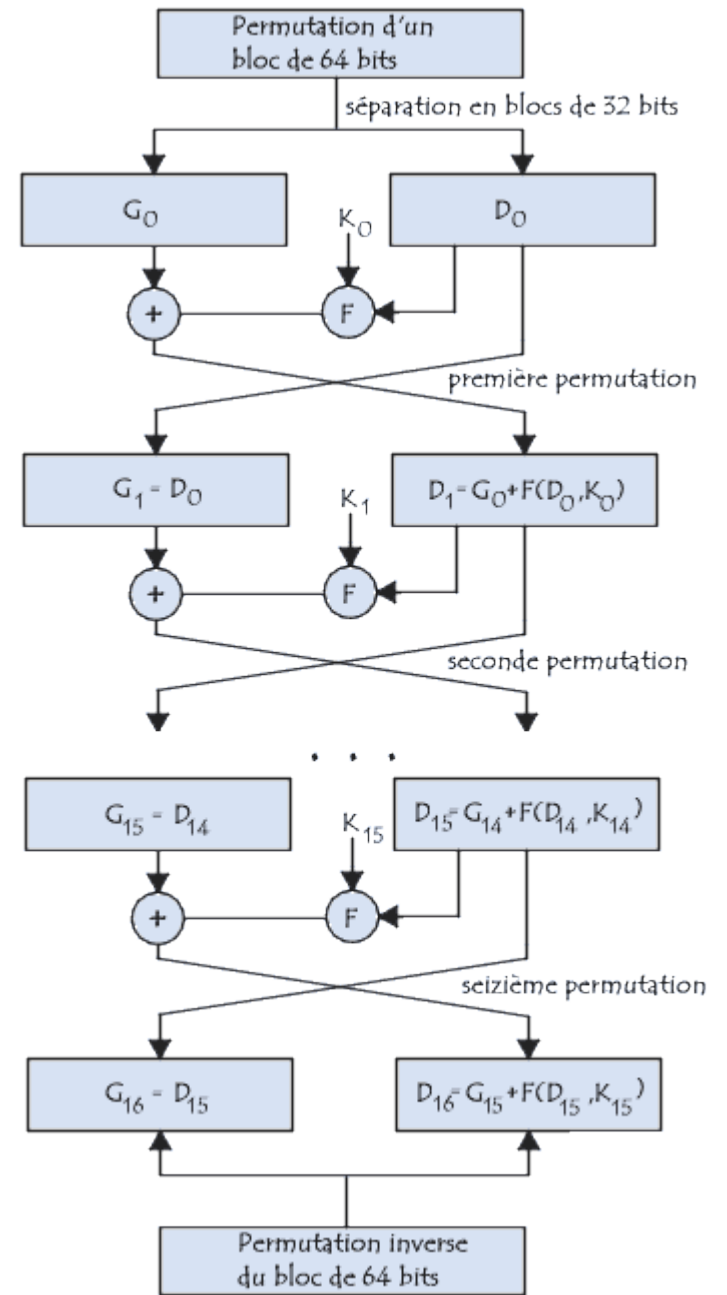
Permutation d'un bloc de 64 bits

séparation en blocs de 32 bits

$G_0$

$K_0$

$D_0$

+

F

première permutation

$G_1 = D_0$

$K_1$

$D_1 = G_0 + F(D_0, K_0)$

+

F

seconde permutation

. . .

$G_{15} = D_{14}$

$K_{15}$

$D_{15} = G_{14} + F(D_{14}, K_{14})$

+

F

seizième permutation

$G_{16} = D_{15}$

$D_{16} = G_{15} + F(D_{15}, K_{15})$

Permutation inverse du bloc de 64 bits